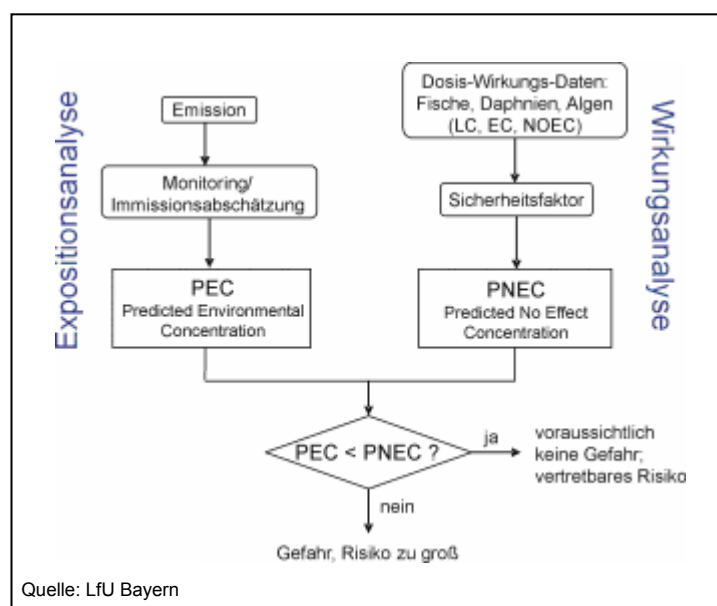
Expositionsanalyse

Emission

Monitoring/ Immissionsabschätzung

PEC
Predicted Environmental Concentration

Wirkungsanalyse

Dosis-Wirkungs-Daten: Fische, Daphnien, Algen (LC, EC, NOEC)

Sicherheitsfaktor

PNEC
Predicted No Effect Concentration

PEC < PNEC ?

ja

voraussichtlich keine Gefahr; vertretbares Risiko

nein

Gefahr, Risiko zu groß

Quelle: LfU Bayern